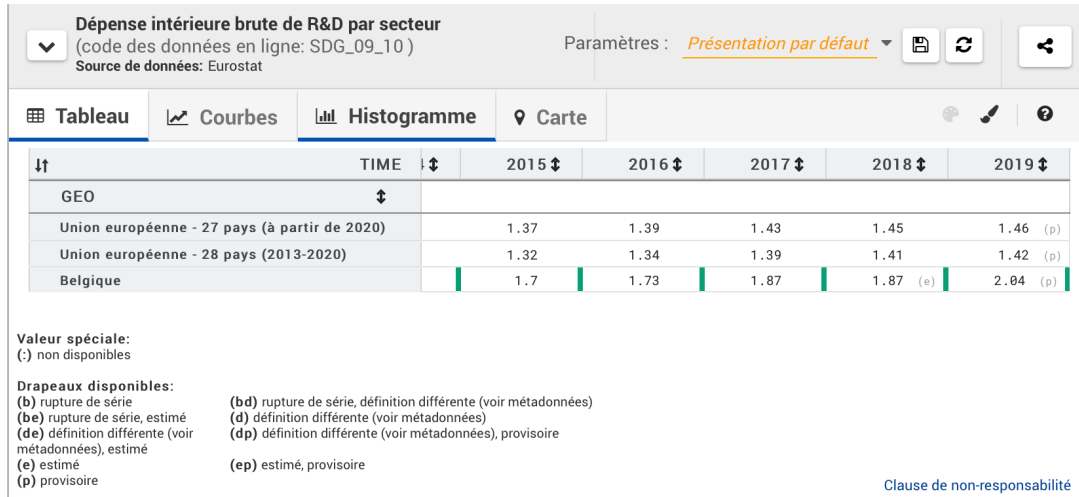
Dépense intérieure brute de R&D par secteur
(code des données en ligne: SDG_09_10 )
Source de données: Eurostat

Paramètres : Présentation par défaut

Tableau | Courbes | Histogramme | Carte

| TIME | 2015 | 2016 | 2017 | 2018 | 2019 |
|---|---|---|---|---|---|
| GEO | | | | | |
| Union européenne - 27 pays (à partir de 2020) | 1.37 | 1.39 | 1.43 | 1.45 | 1.46 (p) |
| Union européenne - 28 pays (2013-2020) | 1.32 | 1.34 | 1.39 | 1.41 | 1.42 (p) |
| Belgique | 1.7 | 1.73 | 1.87 | 1.87 (e) | 2.04 (p) |

Valeur spéciale:
(:) non disponibles

Drapeaux disponibles:
(b) rupture de série
(be) rupture de série, estimé
(de) définition différente (voir métadonnées), estimé
(e) estimé
(p) provisoire
(bd) rupture de série, définition différente (voir métadonnées)
(d) définition différente (voir métadonnées)
(dp) définition différente (voir métadonnées), provisoire
(ep) estimé, provisoire

Clause de non-responsabilité